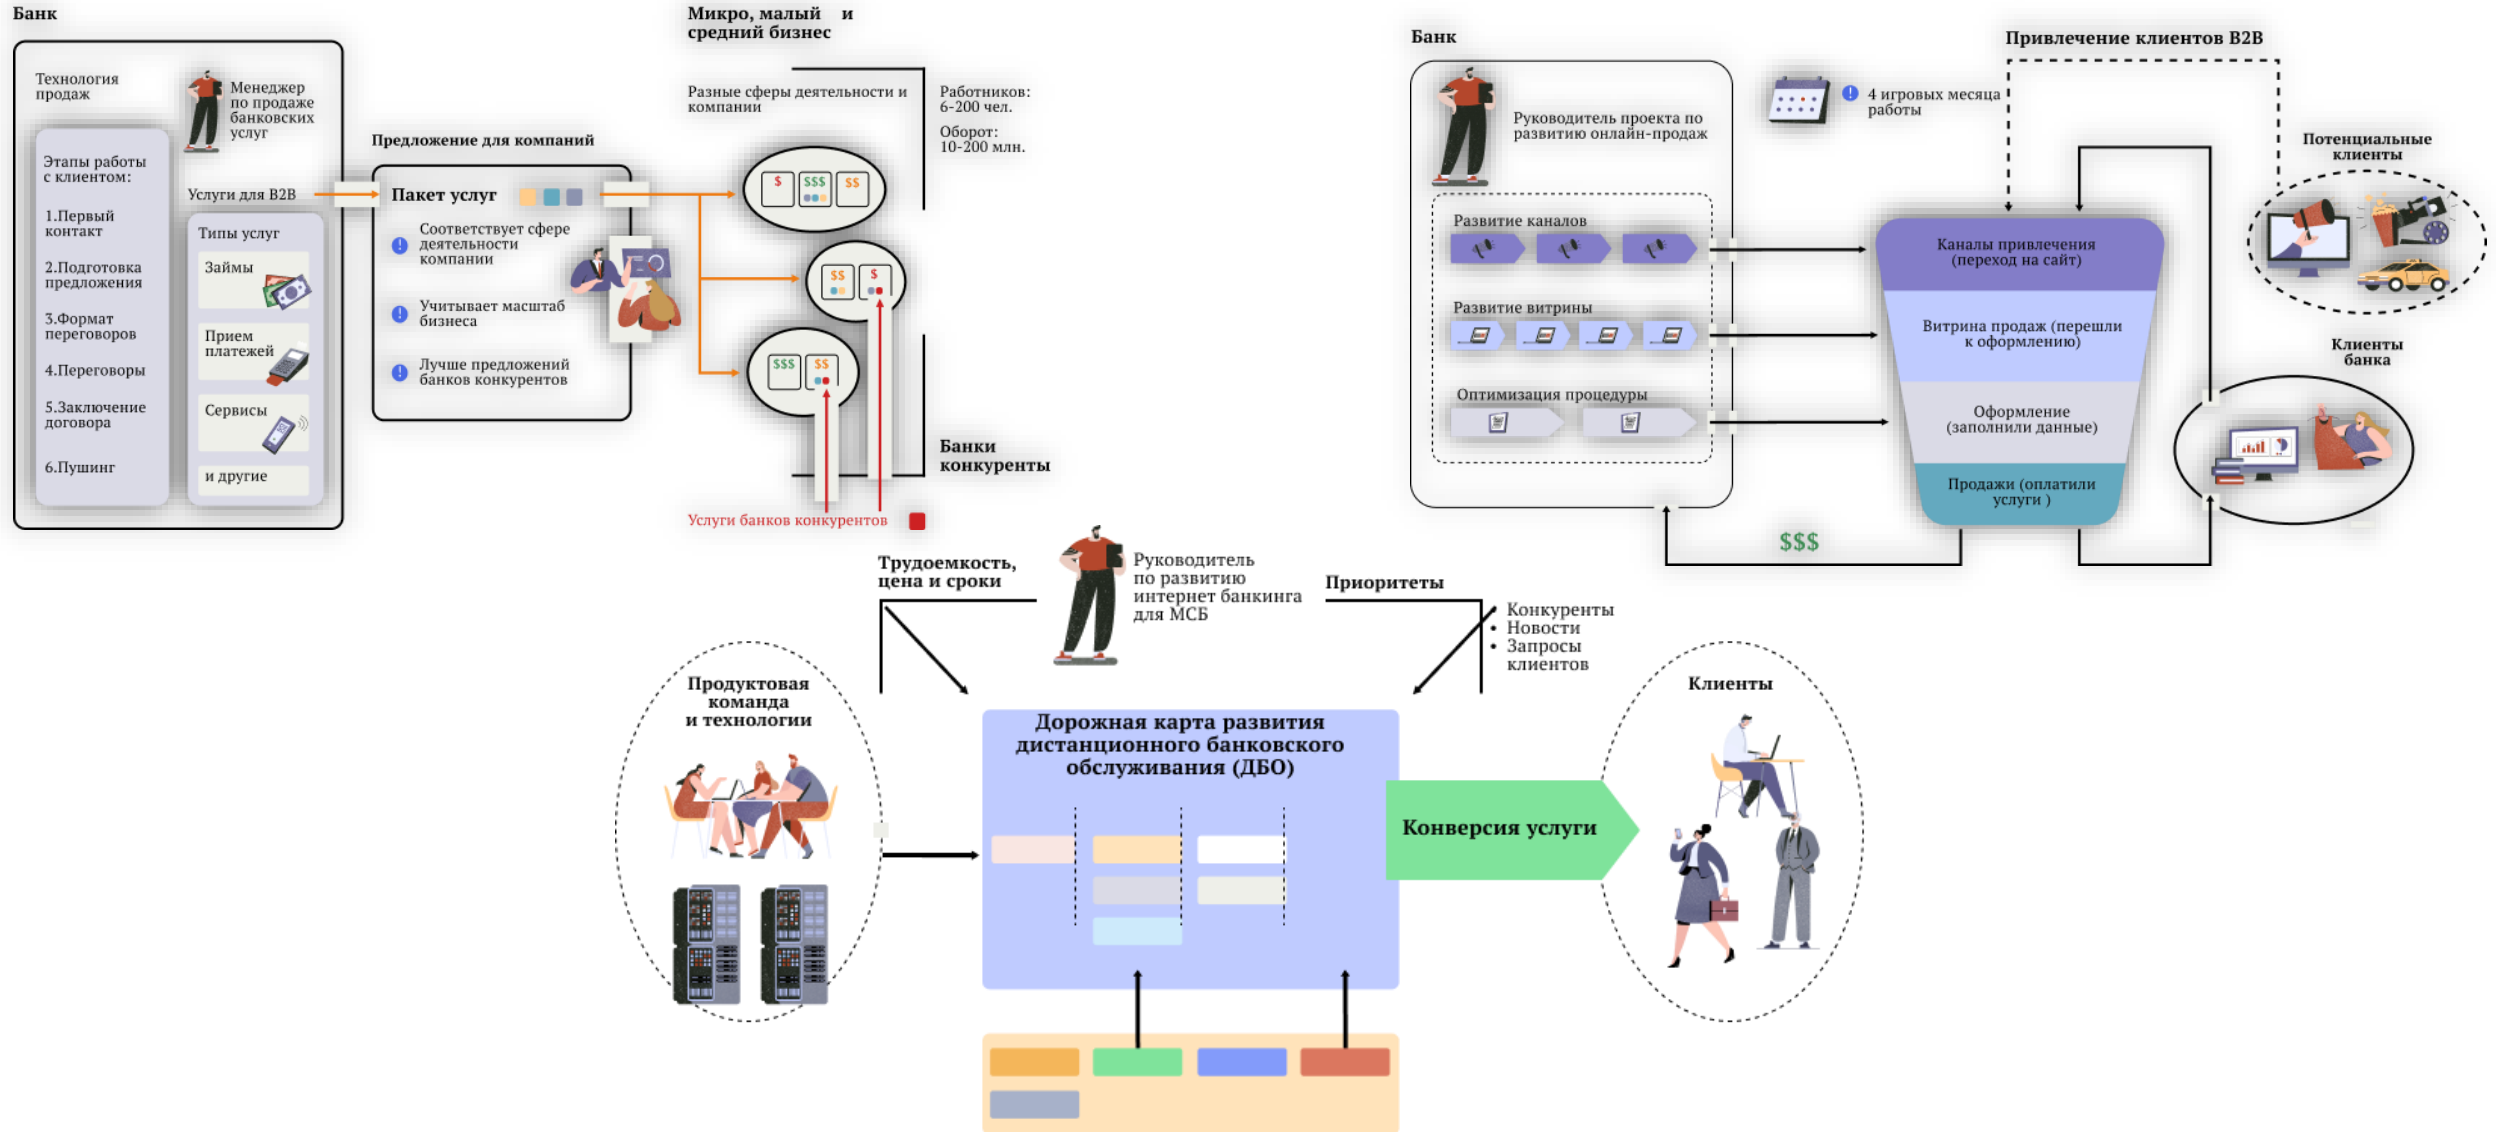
Банк

Технология продаж

Менеджер по продаже банковских услуг

Этапы работы с клиентом:

1.Первый контакт

2.Подготовка предложения

3.Формат переговоров

4.Переговоры

5.Заключение договора

6.Пушинг

Услуги для B2B

Типы услуг

Займы

Прием платежей

Сервисы

и другие

Предложение для компаний

Пакет услуг

Соответствует сфере деятельности компании

Учитывает масштаб бизнеса

Лучше предложений банков конкурентов

Микро, малый и средний бизнес

Разные сферы деятельности и компании

Работников: 6-200 чел.

Оборот: 10-200 млн.

$

$$$

$$

$$

$

$$$

$$

Банки конкуренты

Услуги банков конкурентов

Банк

Руководитель проекта по развитию онлайн-продаж

4 игровых месяца работы

Привлечение клиентов B2B

Развитие каналов

Развитие витрины

Оптимизация процедуры

Каналы привлечения (переход на сайт)

Витрина продаж (перешли к оформлению)

Оформление (заполнили данные)

Продажи (оплатили услуги )

Потенциальные клиенты

Клиенты банка

$$$

Трудоемкость, цена и сроки

Руководитель по развитию интернет банкинга для МСБ

Приоритеты

• Конкуренты
• Новости
• Запросы клиентов

Продуктовая команда и технологии

Дорожная карта развития дистанционного банковского обслуживания (ДБО)

Конверсия услуги

Клиенты